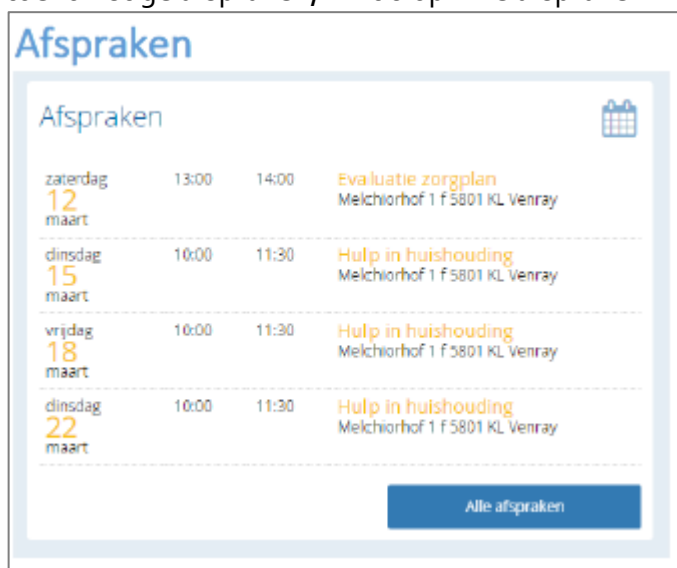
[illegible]

Afspraken

Afspraken

zaterdag 12 maart 13:00 14:00 Evaluatie zorgplan
Melchiorhof 1 f 5801 KL Venray

dinsdag 15 maart 10:00 11:30 Hulp in huishouding
Melchiorhof 1 f 5801 KL Venray

vrijdag 18 maart 10:00 11:30 Hulp in huishouding
Melchiorhof 1 f 5801 KL Venray

dinsdag 22 maart 10:00 11:30 Hulp in huishouding
Melchiorhof 1 f 5801 KL Venray

Alle afspraken